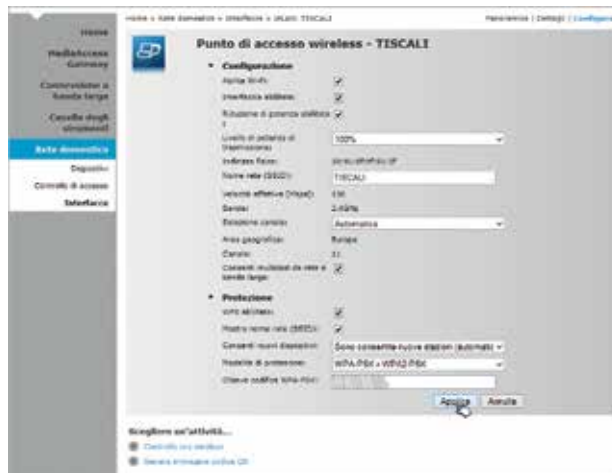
Home > Rete domestica > Interfaccia > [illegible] TISCALI

Panoramica | Dettagli | Configura

Home

MediaAccess Gateway

Connessione a banda larga

Casella degli strumenti

Rete domestica

Dispositivi

Controllo di accesso

Interfaccia

Punto di accesso wireless - TISCALI

Configurazione

Radio Wi-Fi:

Interfaccia abilitata:

Riduzione di potenza abilitata:

Livello di potenza di trasmissione: 100%

Indirizzo fisico: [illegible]

Nome rete (SSID): TISCALI

Velocità effettiva (Mbps): 130

Banda: 2.4GHz

Selezione canale: Automatica

Area geografica: Europa

Canale: 11

Consenti multicast da rete a banda larga:

Protezione

WPS abilitato:

Mostra nome rete (SSID):

Consenti nuovi dispositivi: Sono consentite nuove stazioni (automati

Modalità di protezione: WPA-PSK + WPA2-PSK

Chiave codifica WPA-PSK: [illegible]

Applica Annulla

Scegliere un'attività...

Controllo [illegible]

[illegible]